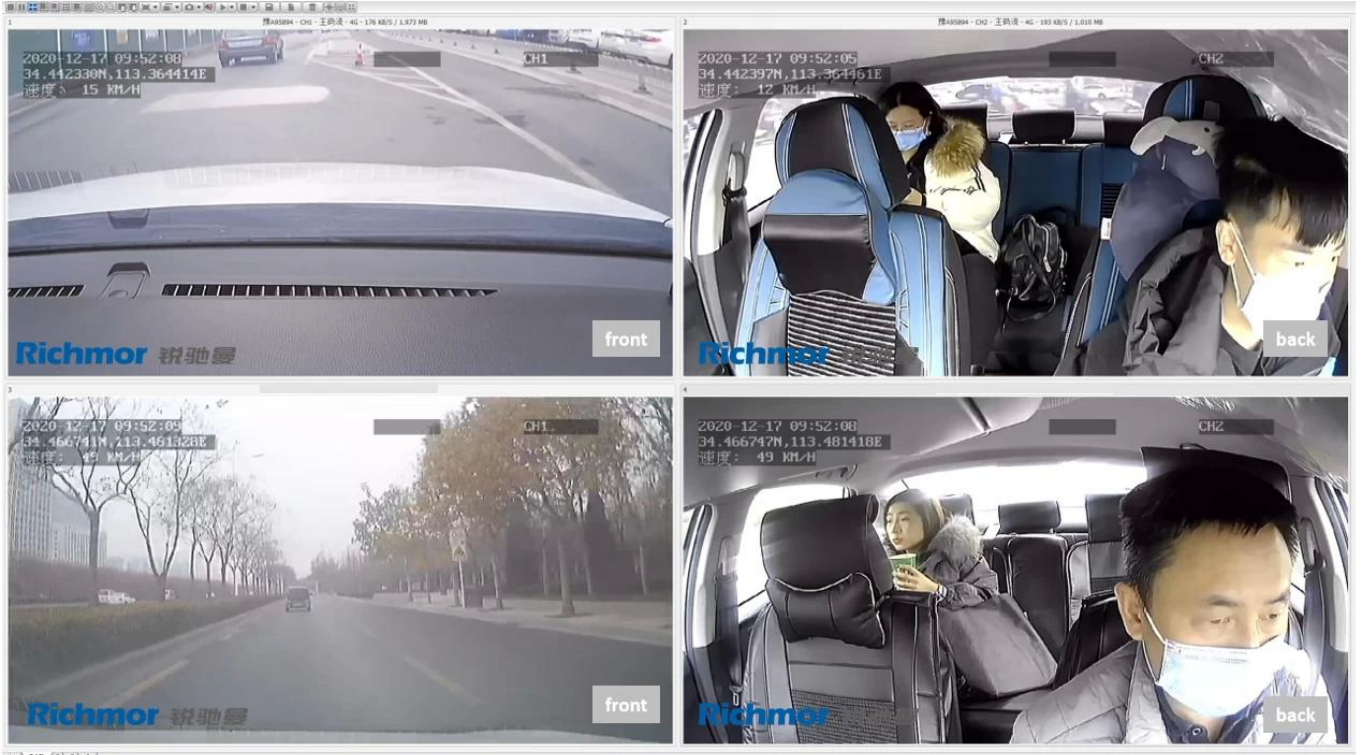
1

豫A95894 - CH1 - 王鸥涛 - 4G - 176 KB/S / 1.973 MB

2020-12-17 09:52:08
34.442330N,113.364414E
速度: 15 KM/H

CH1

front

Richmor 锐驰曼

2

豫A95894 - CH2 - 王鸥涛 - 4G - 193 KB/S / 1.010 MB

2020-12-17 09:52:05
34.442397N,113.364461E
速度: 12 KM/H

CH2

back

Richmor 锐驰曼

3

2020-12-17 09:52:09
34.466744N,113.481328E
速度: 49 KM/H

CH1

front

Richmor 锐驰曼

4

2020-12-17 09:52:08
34.466747N,113.481418E
速度: 49 KM/H

CH2

back

Richmor 锐驰曼